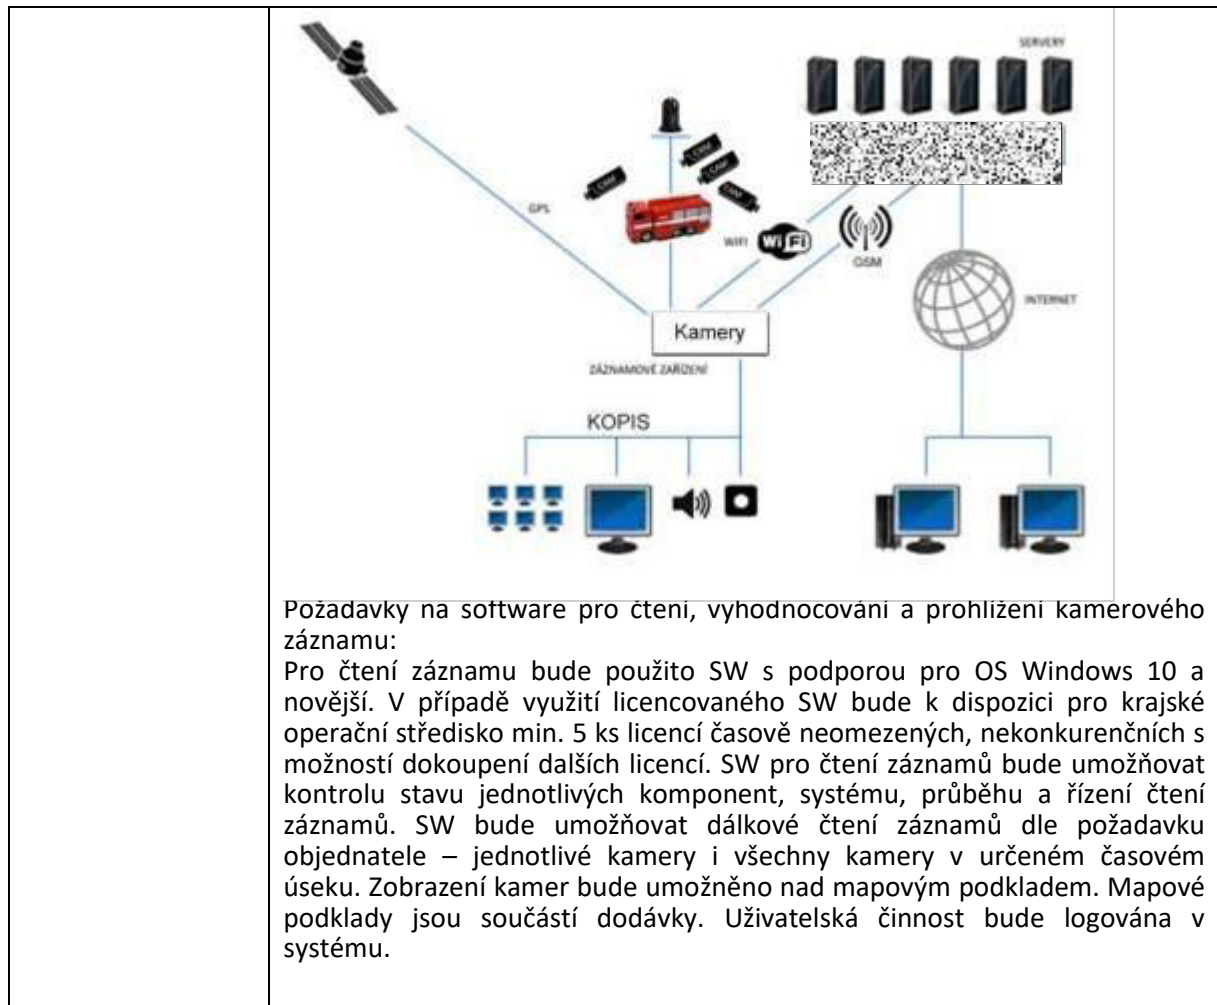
SERVERY

CAM

CAM

CAM

CAM

GPS

WIFI

Wi Fi

GSM

INTERNET

Kamery

ZÁZNAMOVÉ ZAŘÍZENÍ

KOPIS

Požadavky na software pro čtení, vyhodnocování a prohlížení kamerového záznamu:
Pro čtení záznamu bude použito SW s podporou pro OS Windows 10 a novější. V případě využití licencovaného SW bude k dispozici pro krajské operační středisko min. 5 ks licencí časově neomezených, nekonkurenčních s možností dokoupení dalších licencí. SW pro čtení záznamů bude umožňovat kontrolu stavu jednotlivých komponent, systému, průběhu a řízení čtení záznamů. SW bude umožňovat dálkové čtení záznamů dle požadavku objednatele – jednotlivé kamery i všechny kamery v určeném časovém úseku. Zobrazení kamer bude umožněno nad mapovým podkladem. Mapové podklady jsou součástí dodávky. Uživatelská činnost bude logována v systému.